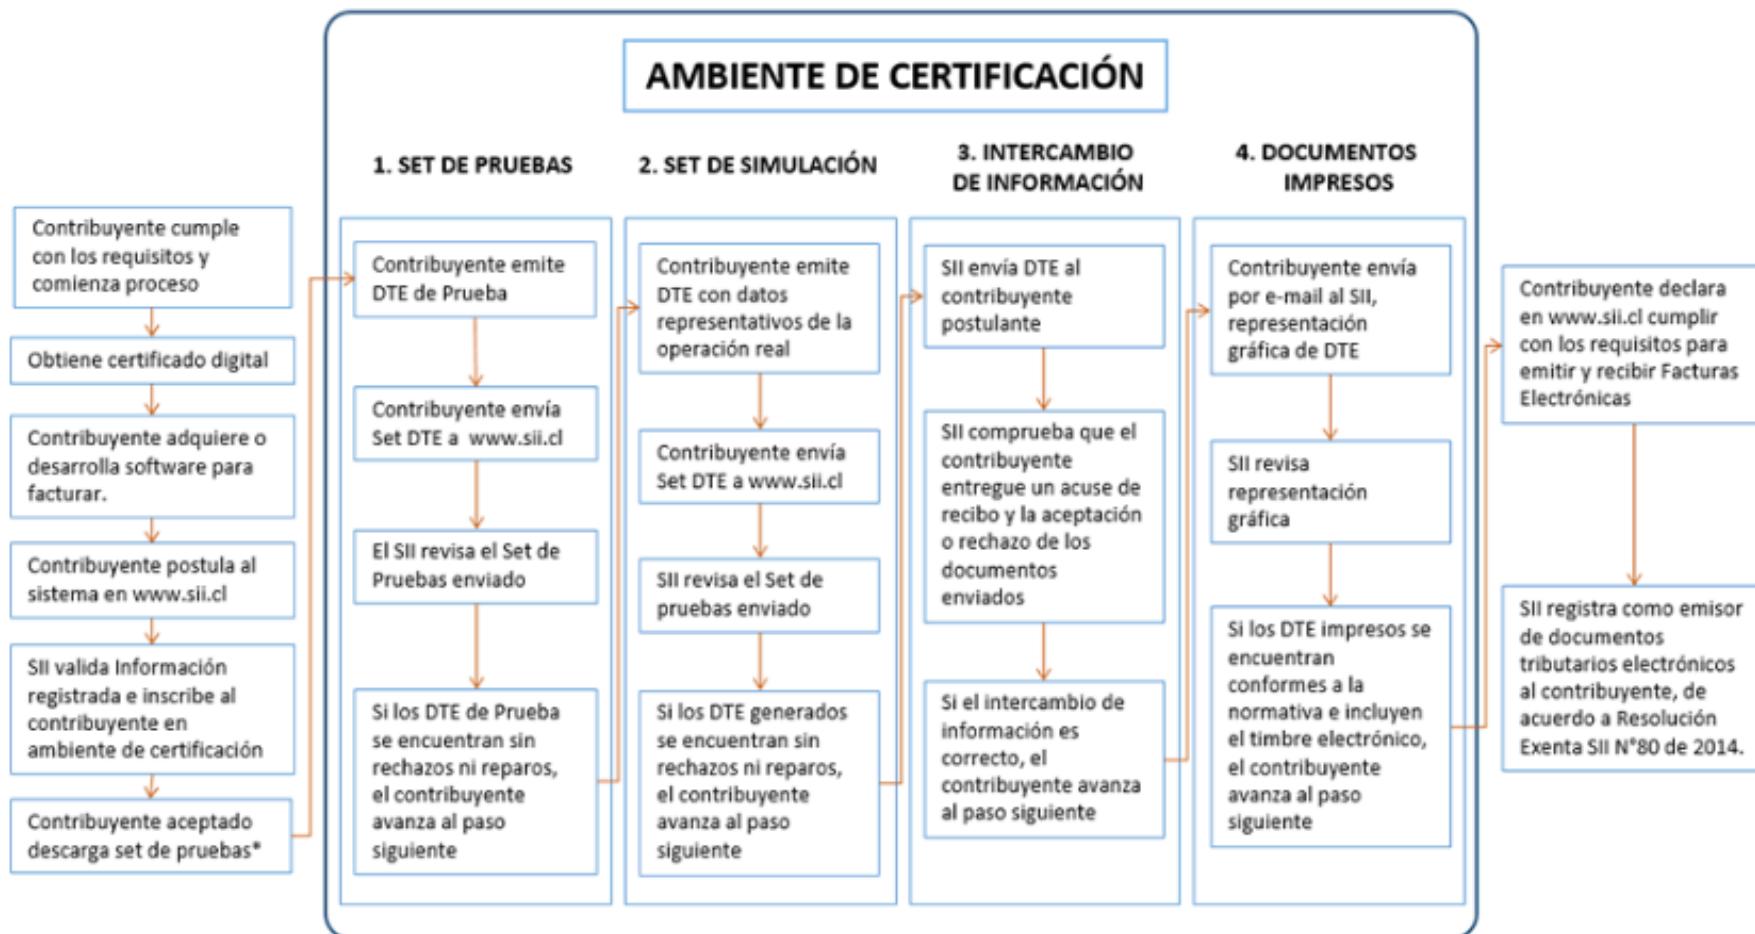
Contribuyente cumple con los requisitos y comienza proceso

Obtiene certificado digital

Contribuyente adquiere o desarrolla software para facturar.

Contribuyente postula al sistema en www.sii.cl

SII valida Información registrada e inscribe al contribuyente en ambiente de certificación

Contribuyente aceptado descarga set de pruebas*

AMBIENTE DE CERTIFICACIÓN

1. SET DE PRUEBAS

Contribuyente emite DTE de Prueba

Contribuyente envía Set DTE a www.sii.cl

El SII revisa el Set de Pruebas enviado

Si los DTE de Prueba se encuentran sin rechazos ni reparos, el contribuyente avanza al paso siguiente

2. SET DE SIMULACIÓN

Contribuyente emite DTE con datos representativos de la operación real

Contribuyente envía Set DTE a www.sii.cl

SII revisa el Set de pruebas enviado

Si los DTE generados se encuentran sin rechazos ni reparos, el contribuyente avanza al paso siguiente

3. INTERCAMBIO DE INFORMACIÓN

SII envía DTE al contribuyente postulante

SII comprueba que el contribuyente entregue un acuse de recibo y la aceptación o rechazo de los documentos enviados

Si el intercambio de información es correcto, el contribuyente avanza al paso siguiente

4. DOCUMENTOS IMPRESOS

Contribuyente envía por e-mail al SII, representación gráfica de DTE

SII revisa representación gráfica

Si los DTE impresos se encuentran conformes a la normativa e incluyen el timbre electrónico, el contribuyente avanza al paso siguiente

Contribuyente declara en www.sii.cl cumplir con los requisitos para emitir y recibir Facturas Electrónicas

SII registra como emisor de documentos tributarios electrónicos al contribuyente, de acuerdo a Resolución Exenta SII N°80 de 2014.